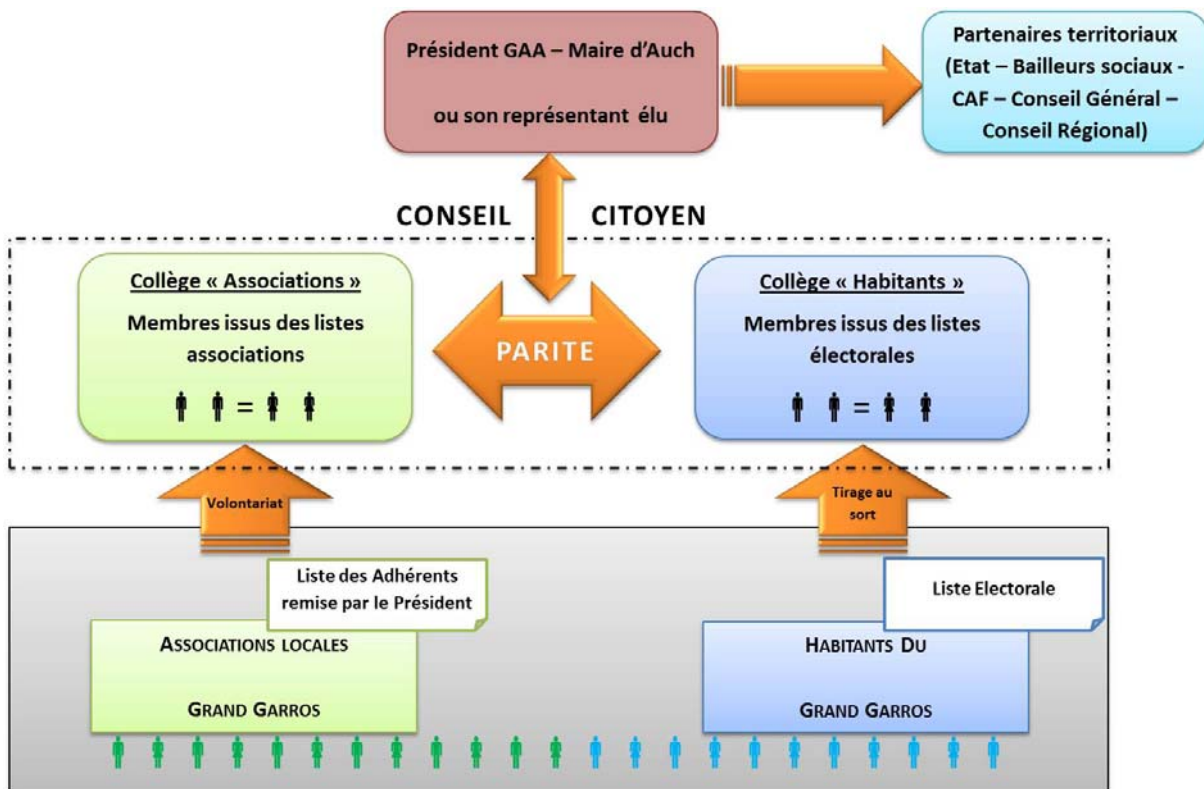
Président GAA – Maire d'Auch

ou son représentant élu

Partenaires territoriaux (Etat – Bailleurs sociaux - CAF – Conseil Général – Conseil Régional)

CONSEIL CITOYEN

Collège « Associations »

Membres issus des listes associations

PARITE

Collège « Habitants »

Membres issus des listes électorales

Volontariat

Tirage au sort

Liste des Adhérents remise par le Président

Liste Electorale

ASSOCIATIONS LOCALES

GRAND GARROS

HABITANTS DU

GRAND GARROS